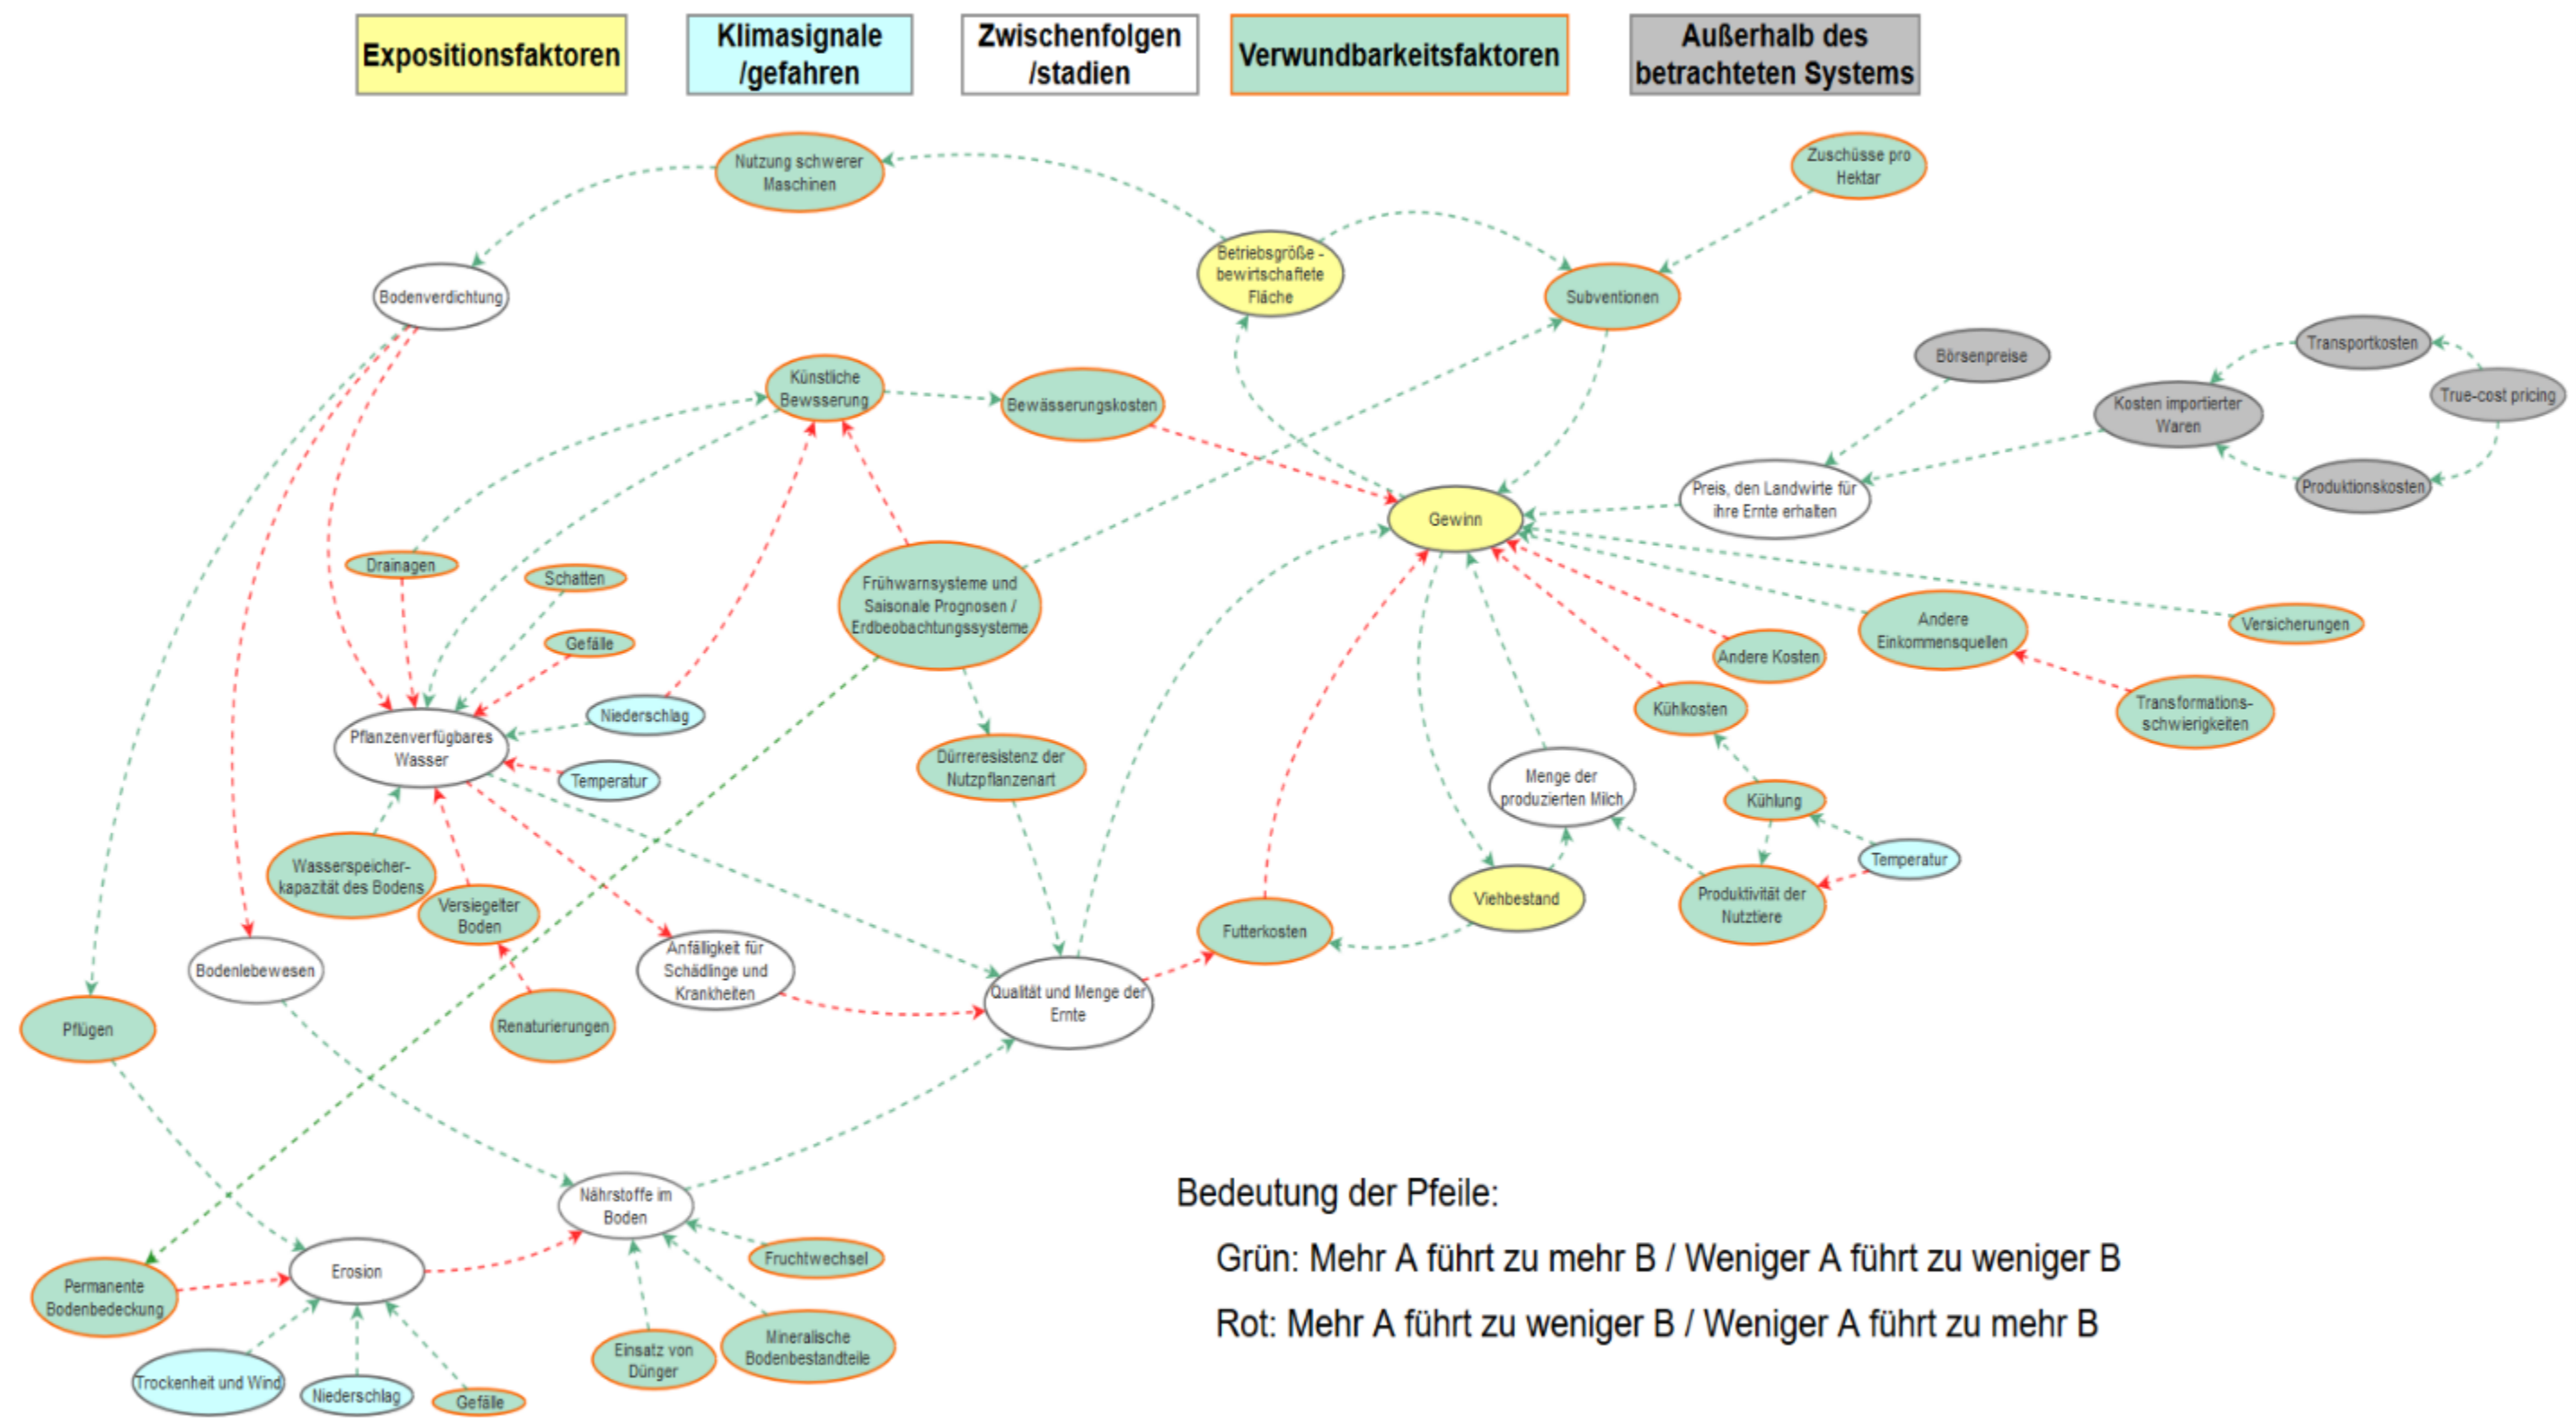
Expositionsfaktoren

Klimasignale /gefahren

Zwischenfolgen /stadien

Verwundbarkeitsfaktoren

Außerhalb des betrachteten Systems

Nutzung schwerer Maschinen

Zuschüsse pro Hektar

Betriebsgröße - bewirtschaftete Fläche

Subventionen

Bodenverdichtung

Börsenpreise

Transportkosten

True-cost pricing

Kosten importierter Waren

Künstliche Bewsserung

Bewässerungskosten

Preis, den Landwirte für ihre Ernte erhalten

Produktionskosten

Gewinn

Drainagen

Schatten

Frühwarnsysteme und Saisonale Prognosen / Erdbeobachtungssysteme

Gefälle

Andere Einkommensquellen

Versicherungen

Andere Kosten

Niederschlag

Kühlkosten

Transformations-schwierigkeiten

Pflanzenverfügbares Wasser

Temperatur

Dürreresistenz der Nutzpflanzenart

Menge der produzierten Milch

Kühlung

Temperatur

Wasserspeicher-kapazität des Bodens

Versiegelter Boden

Viehbestand

Produktivität der Nutztiere

Anfälligkeit für Schädlinge und Krankheiten

Futterkosten

Bodenlebewesen

Qualität und Menge der Ernte

Renaturierungen

Pflügen

Nährstoffe im Boden

Bedeutung der Pfeile:

Grün: Mehr A führt zu mehr B / Weniger A führt zu weniger B

Rot: Mehr A führt zu weniger B / Weniger A führt zu mehr B

Fruchtwechsel

Permanente Bodenbedeckung

Erosion

Einsatz von Dünger

Mineralische Bodenbestandteile

Trockenheit und Wind

Niederschlag

Gefälle